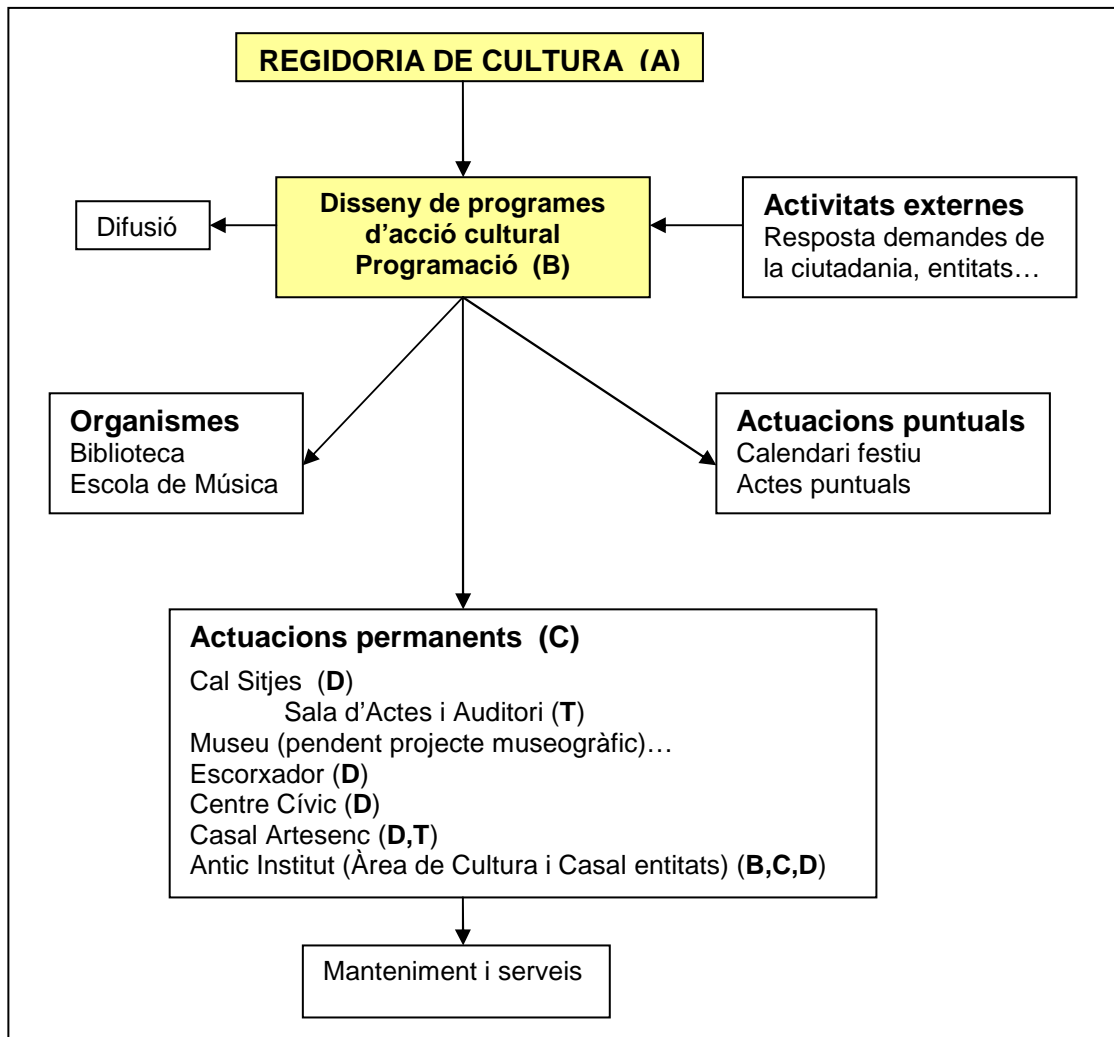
REGIDORIA DE CULTURA (A)

Difusió

Disseny de programes d'acció cultural
Programació (B)

Activitats externes
Resposta demandes de la ciutadania, entitats…

Organismes
Biblioteca
Escola de Música

Actuacions puntuals
Calendari festiu
Actes puntuals

Actuacions permanents (C)
Cal Sitjes (D)
Sala d'Actes i Auditori (T)
Museu (pendent projecte museogràfic)…
Escorxador (D)
Centre Cívic (D)
Casal Artesenc (D,T)
Antic Institut (Àrea de Cultura i Casal entitats) (B,C,D)

Manteniment i serveis